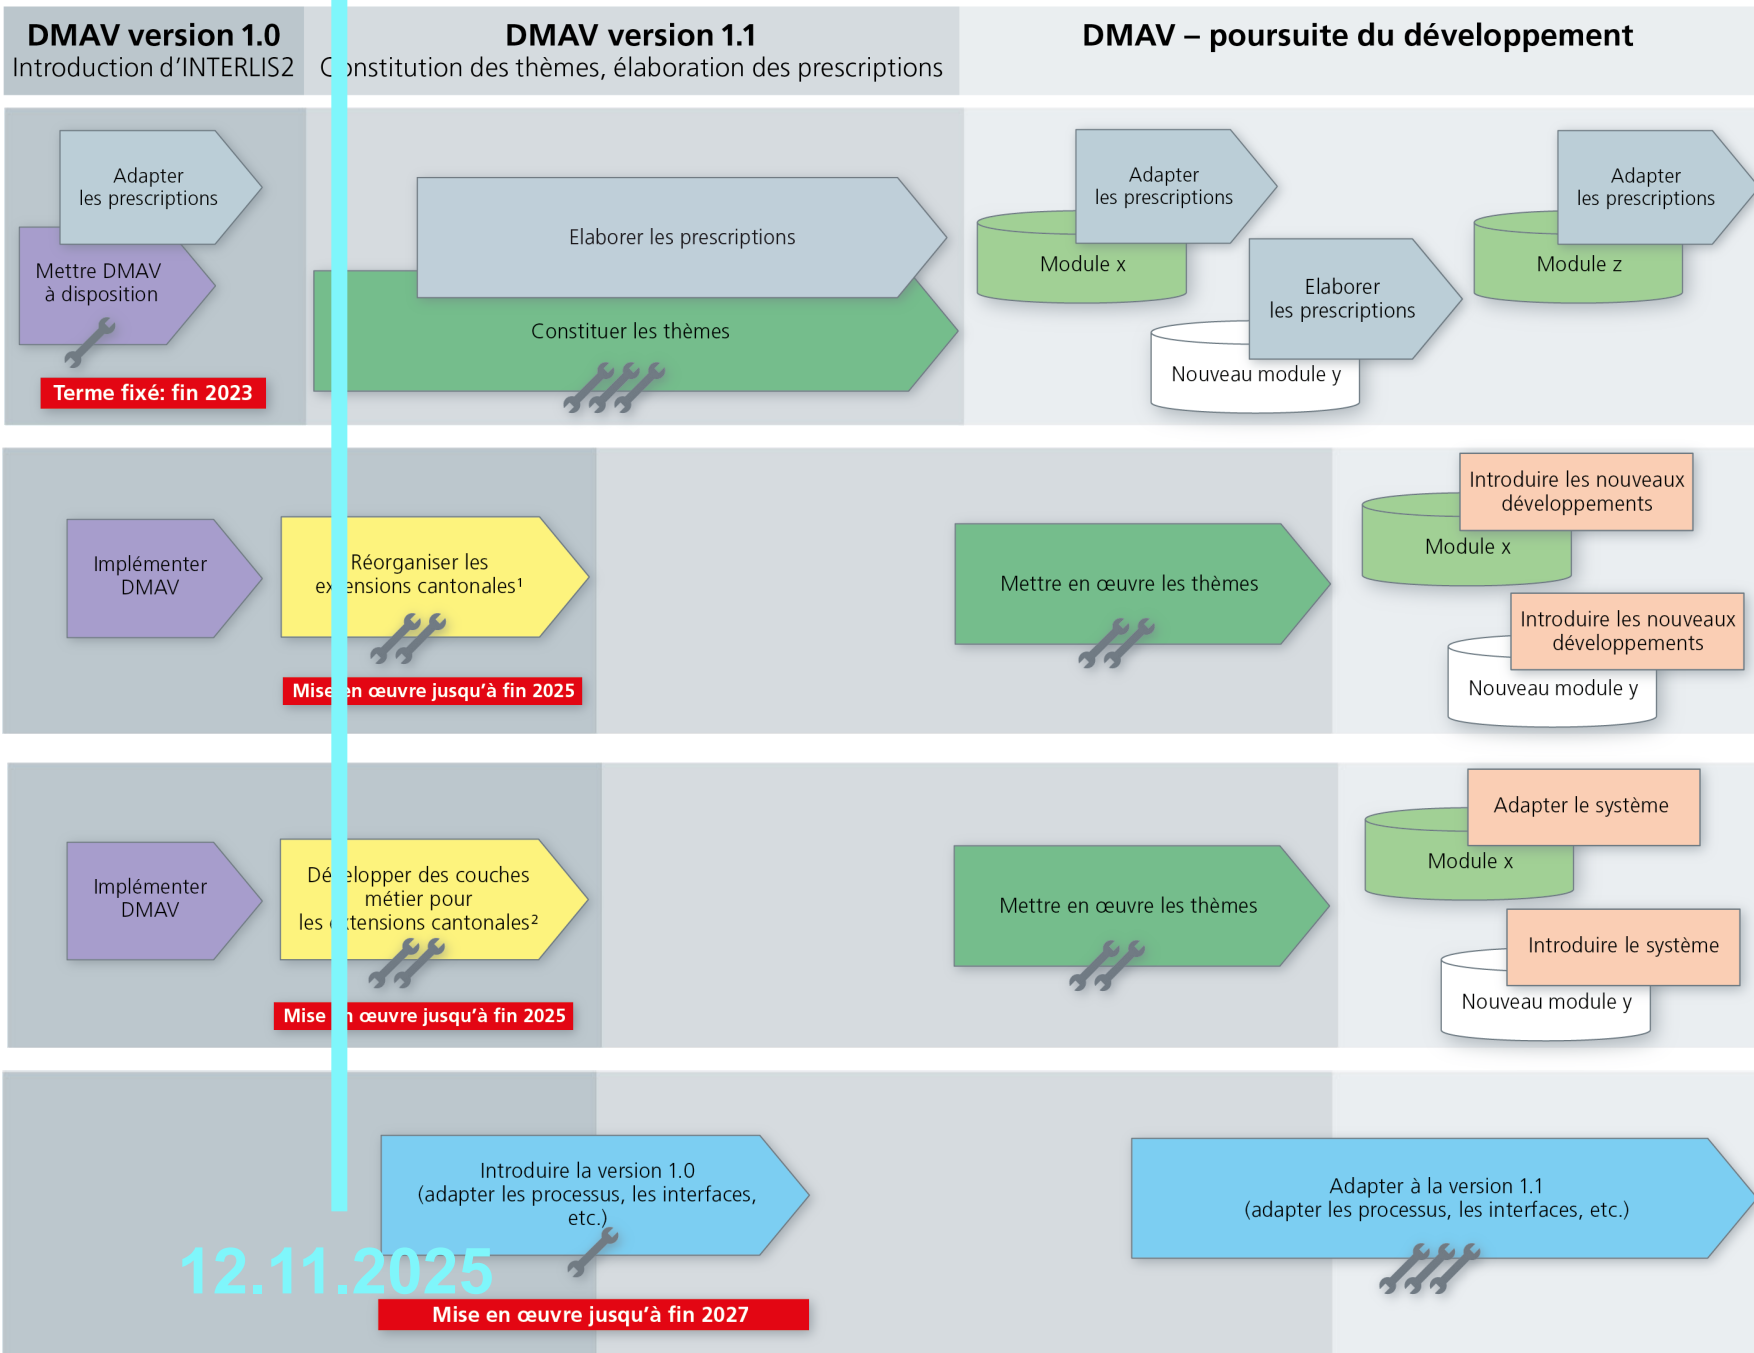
DMAV version 1.0
Introduction d'INTERLIS2

DMAV version 1.1
C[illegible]nstitution des thèmes, élaboration des prescriptions

DMAV – poursuite du développement

Adapter les prescriptions

Mettre DMAV à disposition

Terme fixé: fin 2023

Elaborer les prescriptions

Constituer les thèmes

Adapter les prescriptions

Module x

Elaborer les prescriptions

Nouveau module y

Adapter les prescriptions

Module z

Implémenter DMAV

Réorganiser les ex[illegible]ensions cantonales¹

Mise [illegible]n œuvre jusqu'à fin 2025

Mettre en œuvre les thèmes

Introduire les nouveaux développements

Module x

Introduire les nouveaux développements

Nouveau module y

Implémenter DMAV

Dé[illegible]elopper des couches métier pour les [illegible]tensions cantonales²

Mise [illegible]n œuvre jusqu'à fin 2025

Mettre en œuvre les thèmes

Adapter le système

Module x

Introduire le système

Nouveau module y

Introduire la version 1.0 (adapter les processus, les interfaces, etc.)

12.11.2025

Mise en œuvre jusqu'à fin 2027

Adapter à la version 1.1 (adapter les processus, les interfaces, etc.)